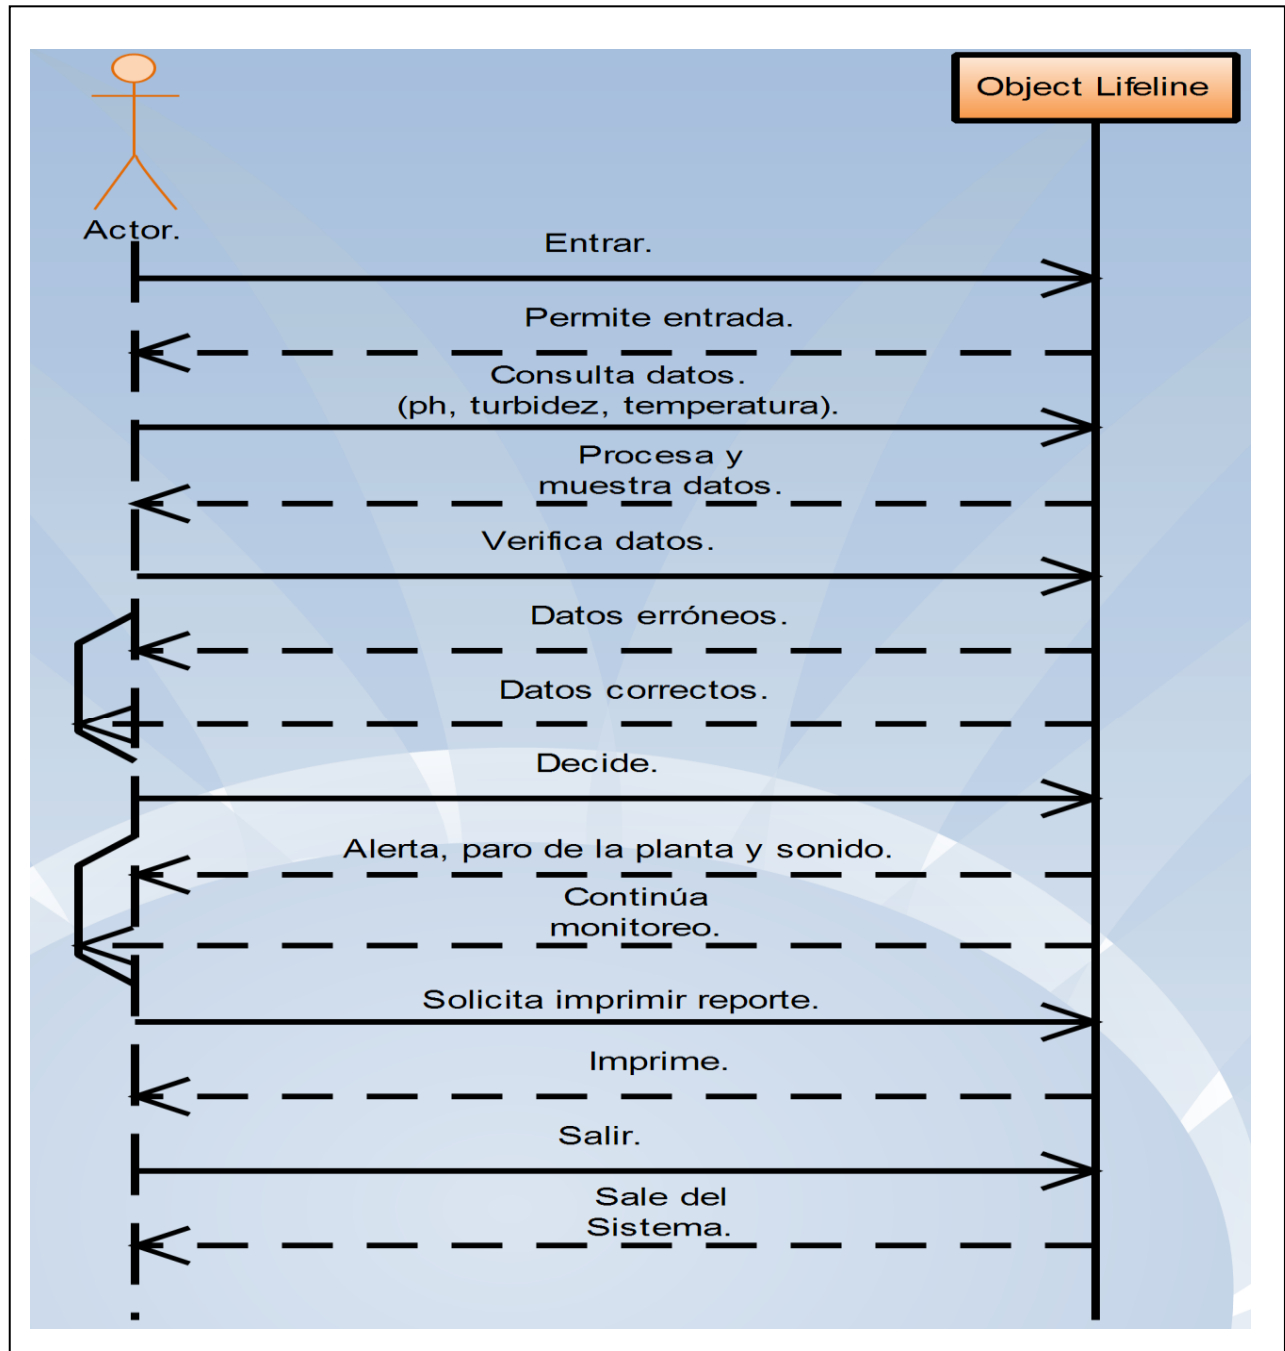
Object Lifeline

Actor.

Entrar.

Permite entrada.

Consulta datos.
(ph, turbidez, temperatura).

Procesa y
muestra datos.

Verifica datos.

Datos erróneos.

Datos correctos.

Decide.

Alerta, paro de la planta y sonido.

Continúa
monitoreo.

Solicita imprimir reporte.

Imprime.

Salir.

Sale del
Sistema.